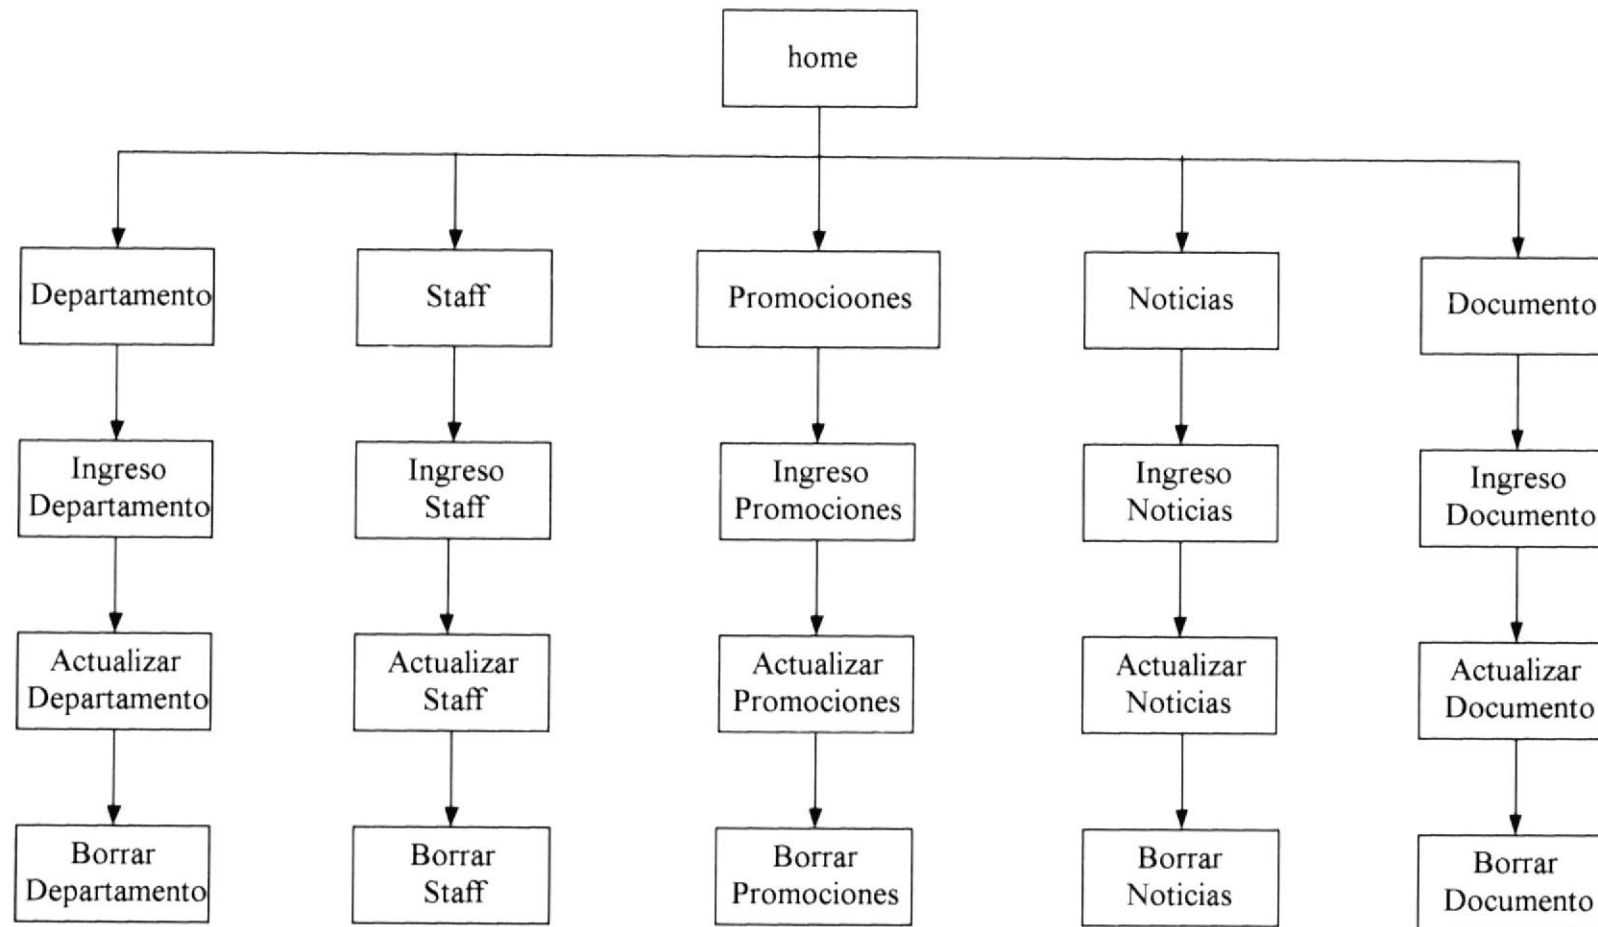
home

Departamento

Ingreso Departamento

Actualizar Departamento

Borrar Departamento

Staff

Ingreso Staff

Actualizar Staff

Borrar Staff

Promocioones

Ingreso Promociones

Actualizar Promociones

Borrar Promociones

Noticias

Ingreso Noticias

Actualizar Noticias

Borrar Noticias

Documento

Ingreso Documento

Actualizar Documento

Borrar Documento